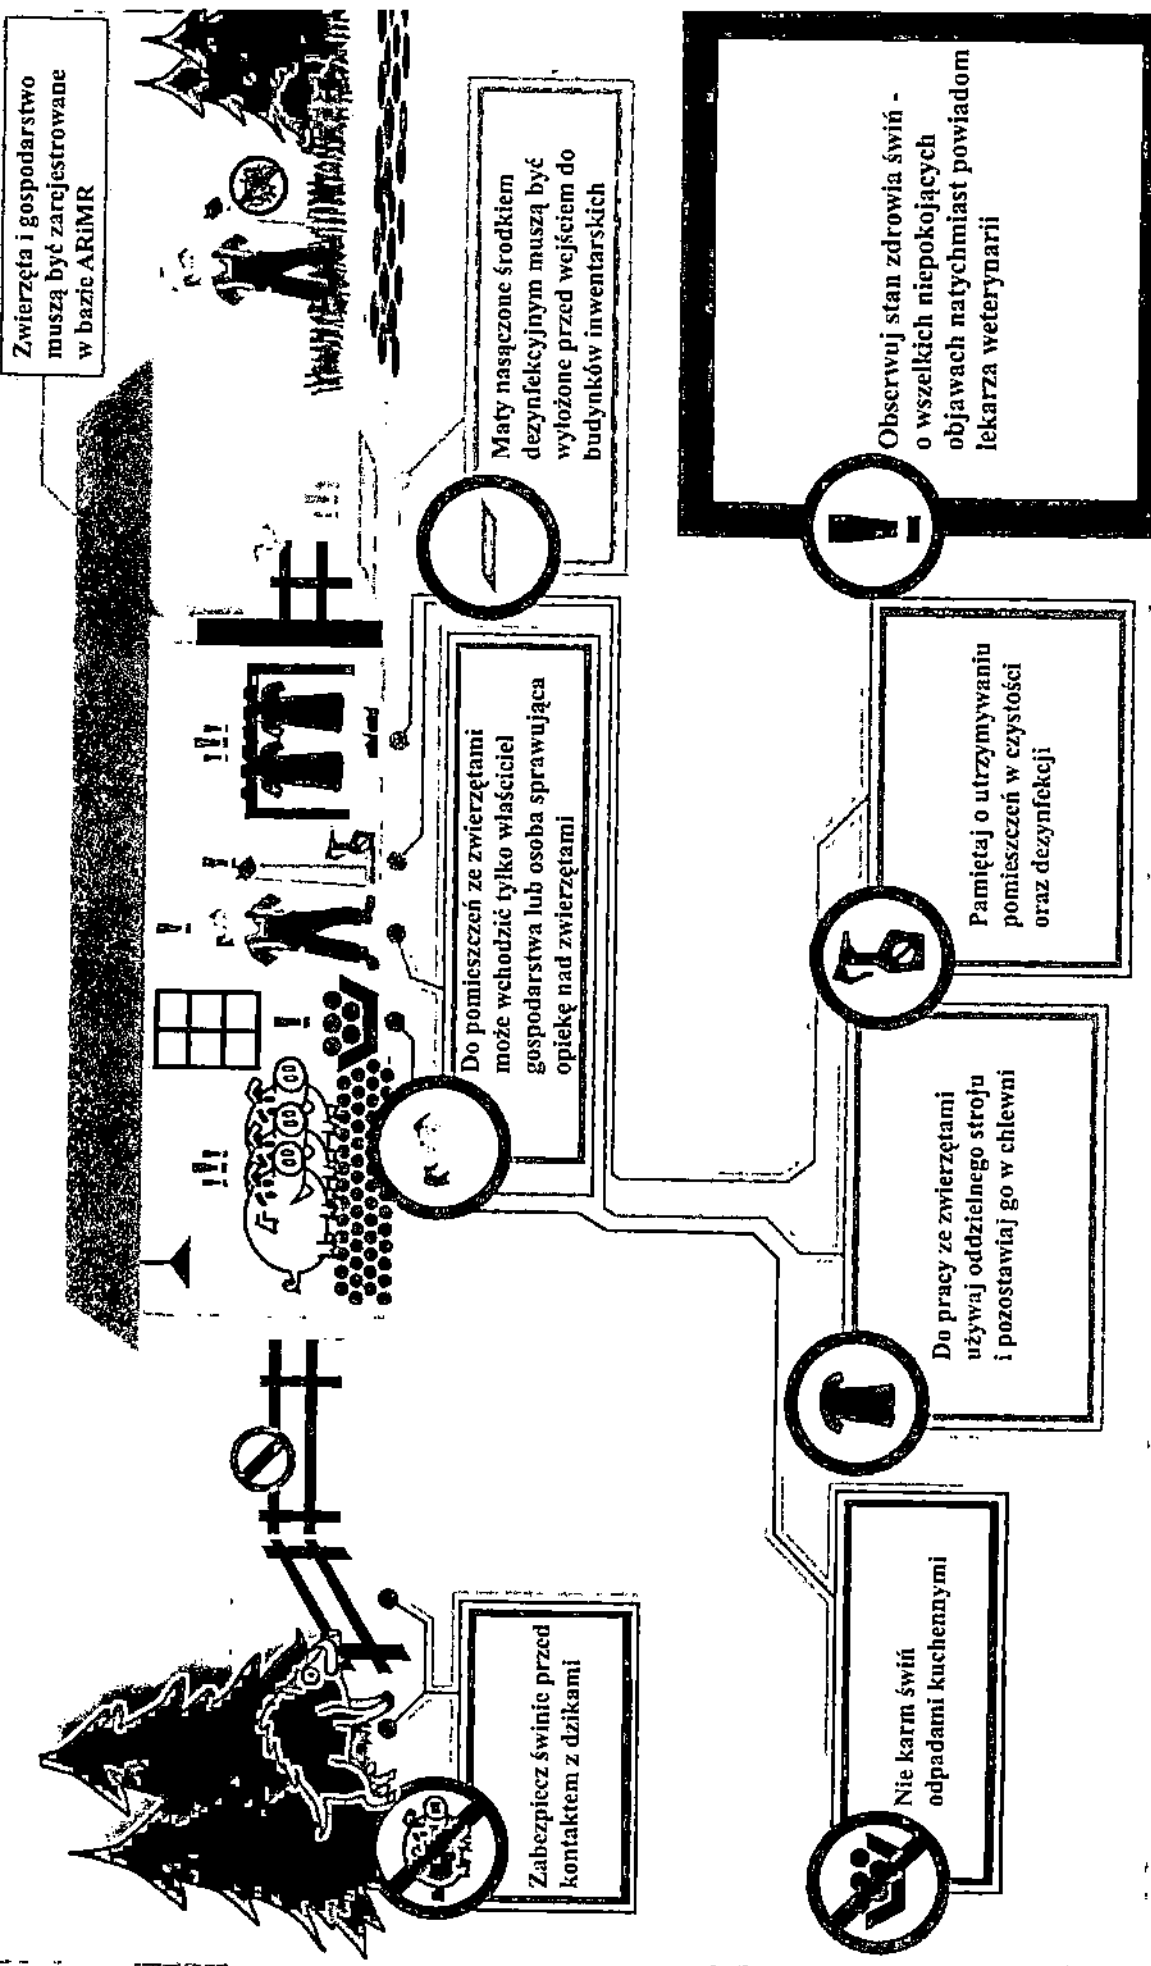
Zwierzęta i gospodarstwo muszą być zarejestrowane w bazie ARiMR

Maty nasączone środkiem dezynfekcyjnym muszą być wyłożone przed wejściem do budynków inwentarskich

Do pomieszczeń ze zwierzętami może wchodzić tylko właściciel gospodarstwa lub osoba sprawująca opiekę nad zwierzętami

Zabezpiecz świnie przed kontaktem z dzikami

Obserwuj stan zdrowia świń - o wszelkich niepokojących objawach natychmiast powiadom lekarza weterynarii

Pamiętaj o utrzymywaniu pomieszczeń w czystości oraz dezynfekcji

Do pracy ze zwierzętami używaj oddzielnego stroju i pozostawiaj go w chlewni

Nie karm świń odpadami kuchennymi